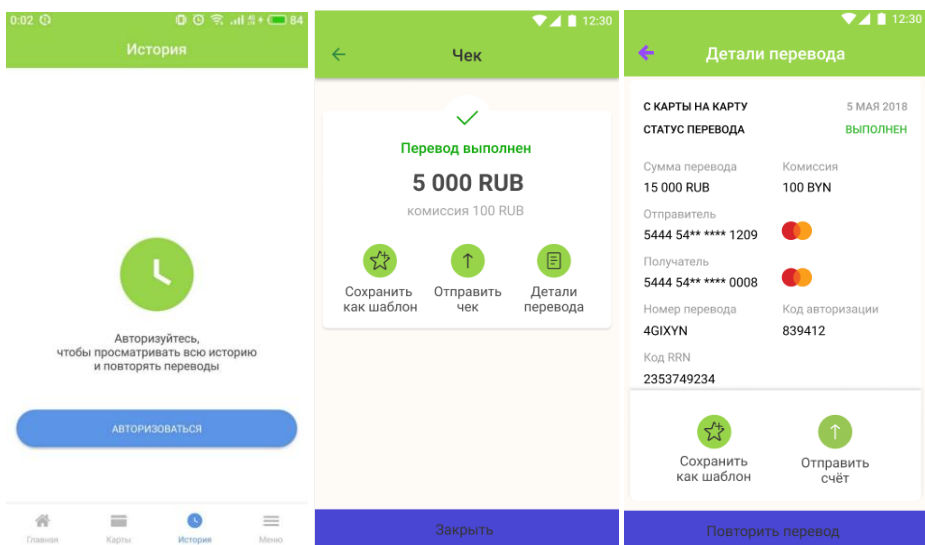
0:02 84

История

Авторизуйтесь,
чтобы просматривать всю историю
и повторять переводы

АВТОРИЗОВАТЬСЯ

Главная Карты История Меню

12:30

Чек

Перевод выполнен

5 000 RUB

комиссия 100 RUB

Сохранить как шаблон

Отправить чек

Детали перевода

Закрыть

12:30

Детали перевода

С КАРТЫ НА КАРТУ 5 МАЯ 2018

СТАТУС ПЕРЕВОДА ВЫПОЛНЕН

Сумма перевода
15 000 RUB

Комиссия
100 BYN

Отправитель
5444 54** **** 1209

Получатель
5444 54** **** 0008

Номер перевода
4GIXYN

Код авторизации
839412

Код RRN
2353749234

Сохранить как шаблон

Отправить счёт

Повторить перевод